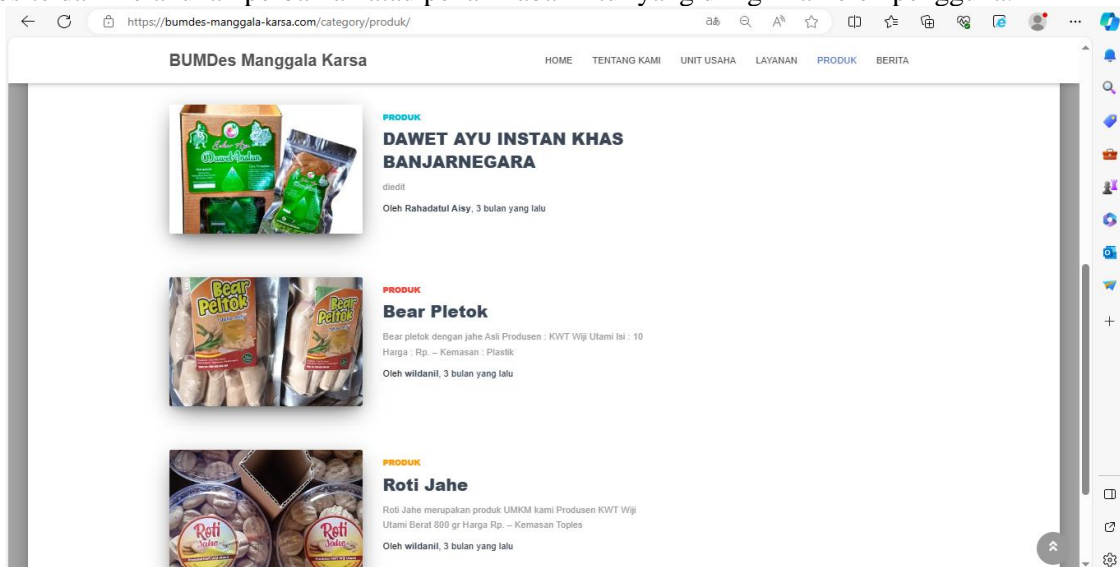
https://bumdes-manggala-karsa.com/category/produk/

BUMDes Manggala Karsa

HOME TENTANG KAMI UNIT USAHA LAYANAN PRODUK BERITA

PRODUK

DAWET AYU INSTAN KHAS BANJARNEGARA

diedit

Oleh Rahadatul Aisy, 3 bulan yang lalu

Bear Peltok

PRODUK

Bear Pletok

Bear pletok dengan jahe Asli Produsen : KWT Wiji Utami Isi : 10 Harga : Rp. – Kemasan : Plastik

Oleh wildanil, 3 bulan yang lalu

Roti Jahe

PRODUK

Roti Jahe

Roti Jahe merupakan produk UMKM kami Produsen KWT Wiji Utami Berat 800 gr Harga Rp. – Kemasan Toples

Oleh wildanil, 3 bulan yang lalu